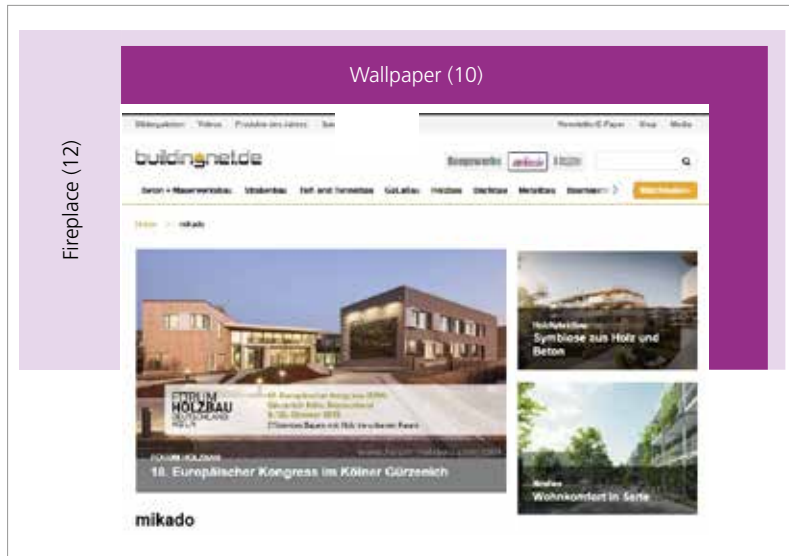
Wallpaper (10)

Fireplace (12)

Bildergalerien Videos Produkte des Jahres

Newsletter/E-Paper Shop Media

buildingnet.de

mikado

Beton + Mauerwerksbau Straßenbau Tief- und Tunnelbau GaLaBau Holzbau Dachbau Metallbau

Home > mikado

FORUM HOLZBAU DEUTSCHLAND KÖLN

10. Europäischer Kongress im Kölner Gürzenich

Symbiose aus Holz und Beton

Wohnkomfort in Serie

mikado